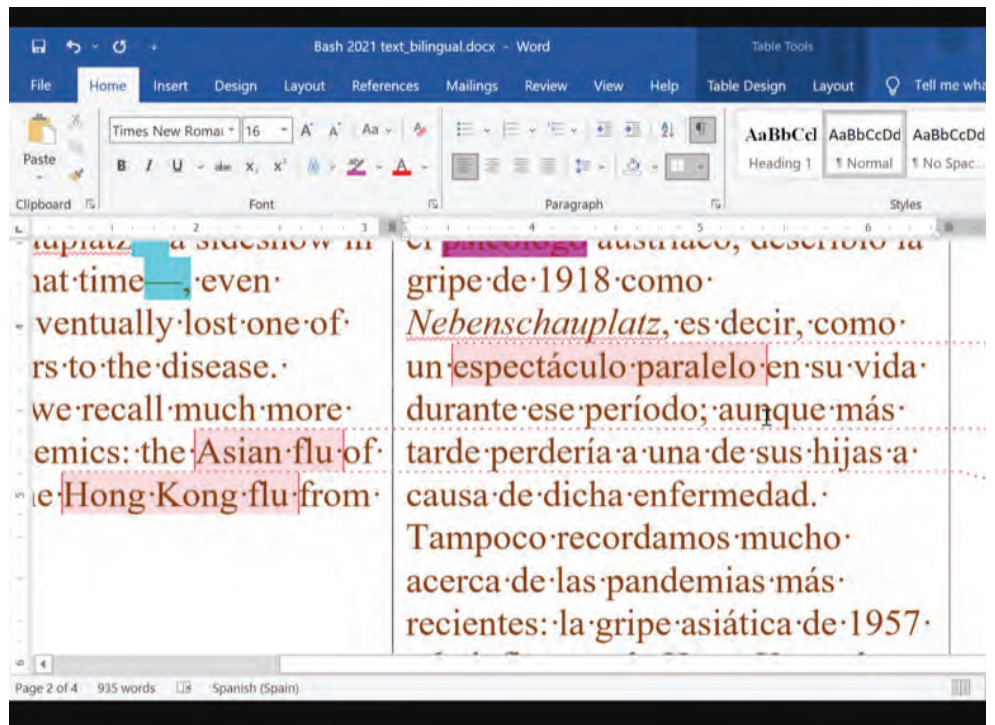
Bash 2021 text_bilingual.docx - Word

Table Tools

File Home Insert Design Layout References Mailings Review View Help Table Design Layout Tell me wha

Paste

Clipboard

Times New Romai 16 A A Aa

B I U abc $x_2$ $x^2$ A

Font

Paragraph

AaBbCcI AaBbCcDd AaBbCcDd

Heading 1 ¶ Normal ¶ No Spac...

Styles

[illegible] a sideshow in
hat time—, even
ventually lost one of
rs to the disease.
we recall much more
emics: the Asian flu of
e Hong Kong flu from

el psicólogo austriaco, describió la gripe de 1918 como *Nebenschauplatz*, es decir, como un espectáculo paralelo en su vida durante ese período; aunque más tarde perdería a una de sus hijas a causa de dicha enfermedad.
Tampoco recordamos mucho acerca de las pandemias más recientes: la gripe asiática de 1957

Page 2 of 4 935 words Spanish (Spain)